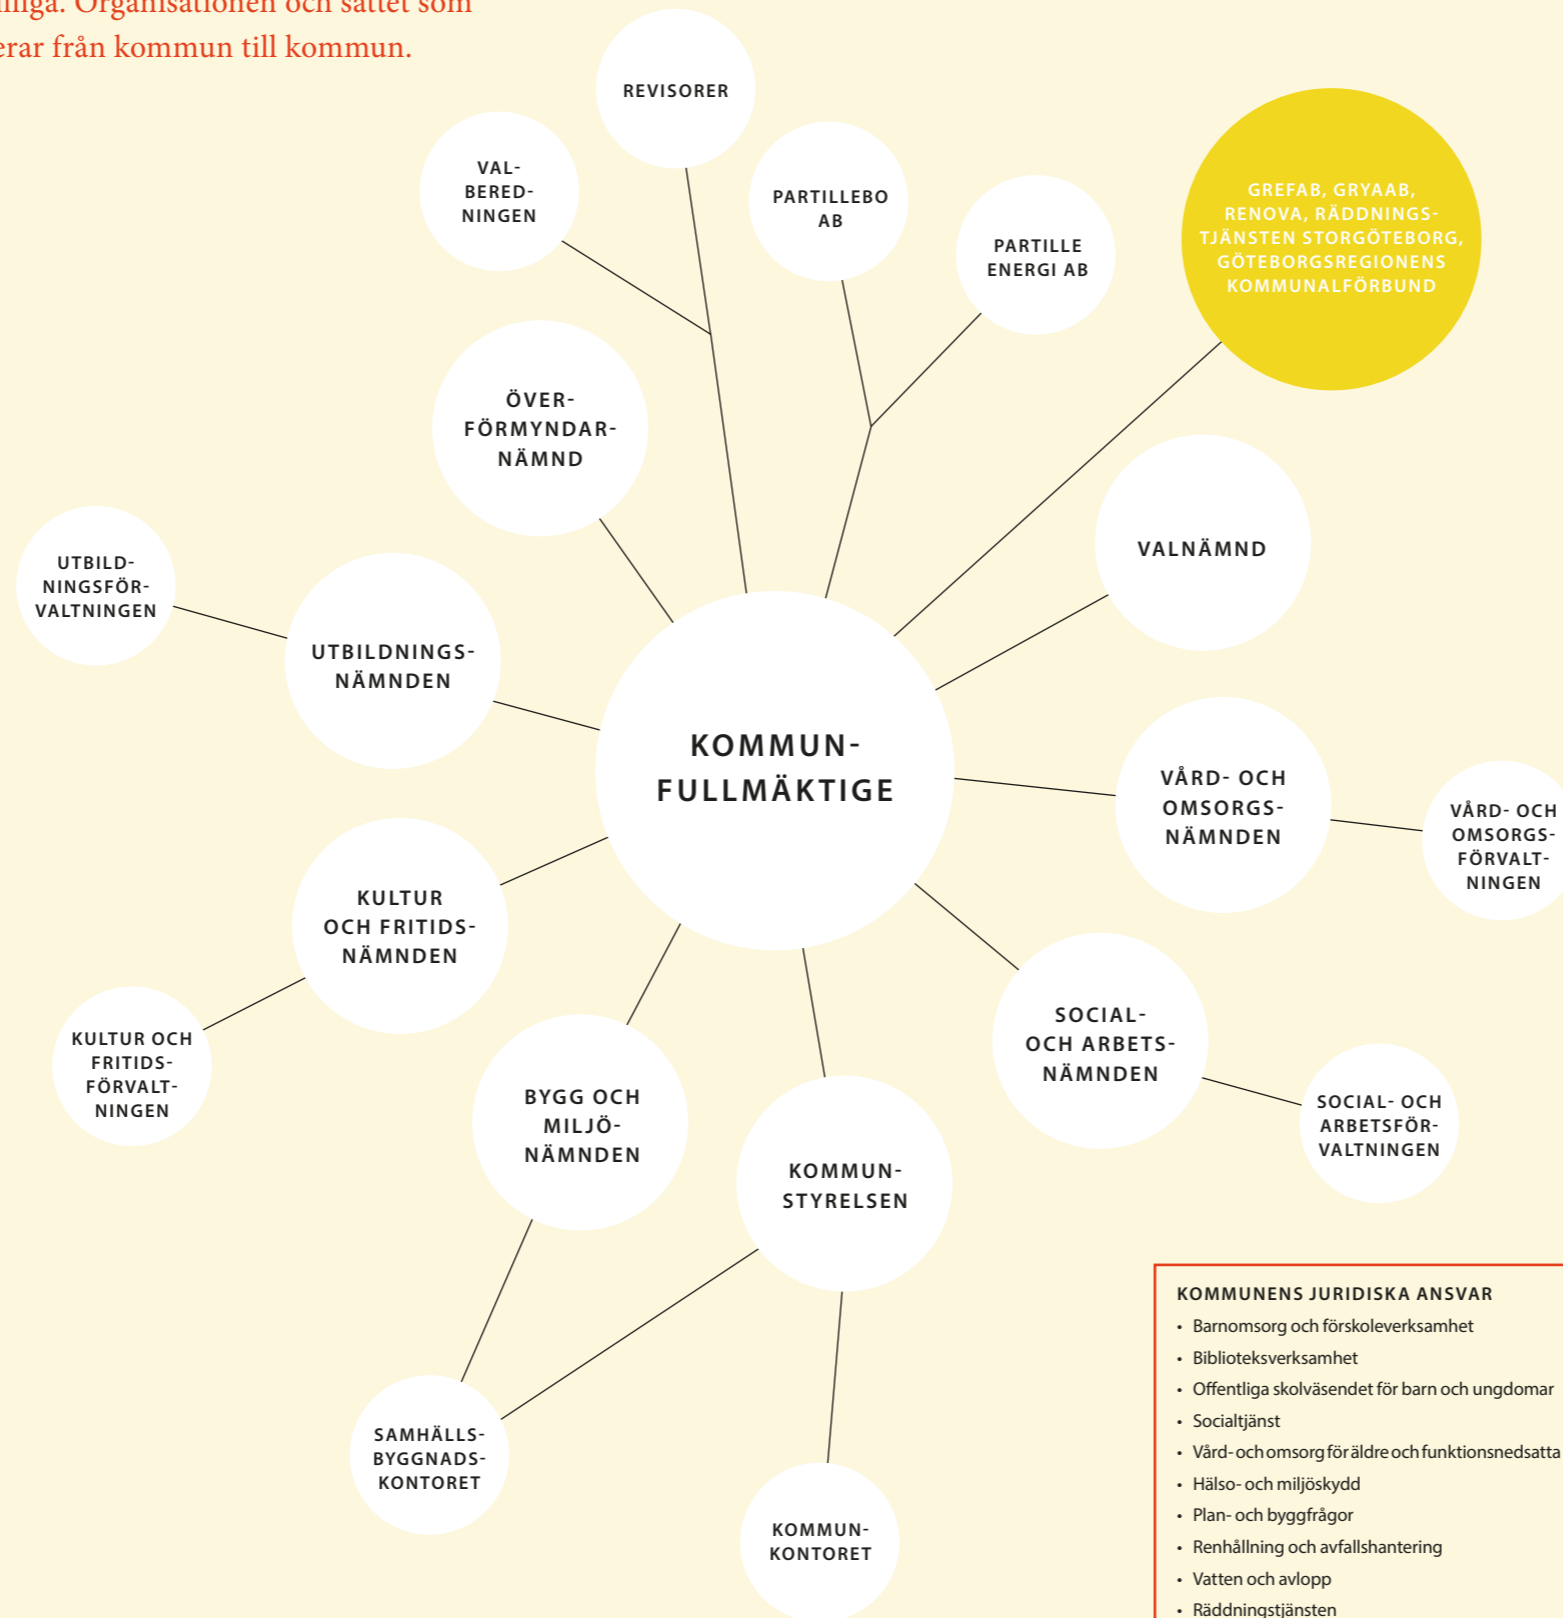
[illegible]liga. Organisationen och sättet som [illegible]erar från kommun till kommun.

REVISORER

VAL-BEREDNINGEN

PARTILLEBO AB

PARTILLE ENERGI AB

GREFAB, GRYAAB, RENOVA, RÄDDNINGSTJÄNSTEN STORGÖTEBORG, GÖTEBORGSREGIONENS KOMMUNALFÖRBUND

ÖVERFÖRMYNDARNÄMND

VALNÄMND

UTBILDNINGSFÖRVALTNINGEN

UTBILDNINGSNÄMNDEN

KOMMUNFULLMÄKTIGE

VÅRD- OCH OMSORGSNÄMNDEN

VÅRD- OCH OMSORGSFÖRVALTNINGEN

KULTUR OCH FRITIDSNÄMNDEN

KULTUR OCH FRITIDSFÖRVALTNINGEN

SOCIAL- OCH ARBETSNÄMNDEN

SOCIAL- OCH ARBETSFÖRVALTNINGEN

BYGG OCH MILJÖNÄMNDEN

KOMMUNSTYRELSEN

SAMHÄLLSBYGGNADSKONTORET

KOMMUNKONTORET

KOMMUNENS JURIDISKA ANSVAR
• Barnomsorg och förskoleverksamhet
• Biblioteksverksamhet
• Offentliga skolväsendet för barn och ungdomar
• Socialtjänst
• Vård- och omsorg för äldre och funktionsnedsatta
• Hälso- och miljöskydd
• Plan- och byggfrågor
• Renhållning och avfallshantering
• Vatten och avlopp
• Räddningstjänsten